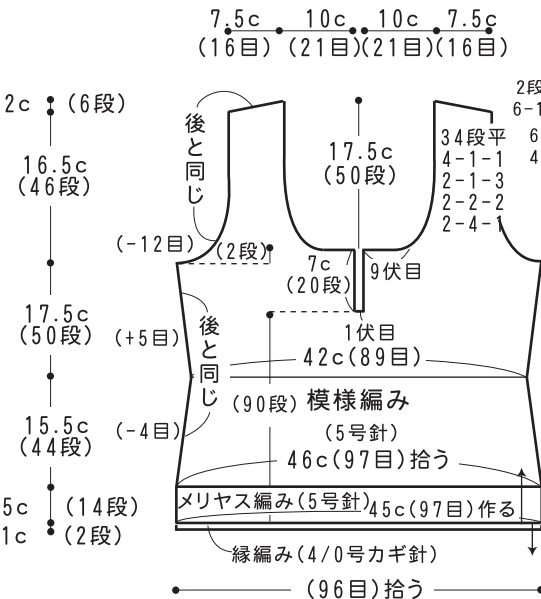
7.5c 10c 10c 7.5c
(16目) (21目)(21目)(16目)

2c (6段)
16.5c
(46段)
17.5c
(50段)
15.5c
(44段)
5c (14段)
1c (2段)

後と同じ
(-12目) (2段)
17.5c
(50段)
34段平
4-1-1
2-1-3
2-2-2
2-4-1
2段
6-1
6
4
7c
(20段)
9伏目
1伏目
(+5目)
後と同じ
42c(89目)
(90段) 模様編み
(-4目)
(5号針)
46c(97目)拾う
メリヤス編み(5号針) 45c(97目)作る
縁編み(4/0号カギ針)
(96目)拾う